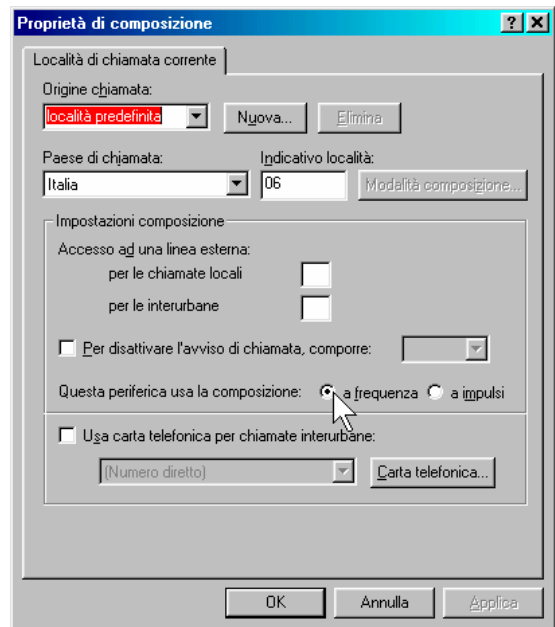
Proprietà di composizione

?

X

Località di chiamata corrente

Origine chiamata:

località predefinita

Nuova...

Elimina

Paese di chiamata:

Italia

Indicativo località:

06

Modalità composizione...

Impostazioni composizione

Accesso ad una linea esterna:

per le chiamate locali

per le interurbane

Per disattivare l'avviso di chiamata, comporre:

Questa periferica usa la composizione:

a frequenza

a impulsi

Usa carta telefonica per chiamate interurbane:

(Numero diretto)

Carta telefonica...

OK

Annulla

Applica